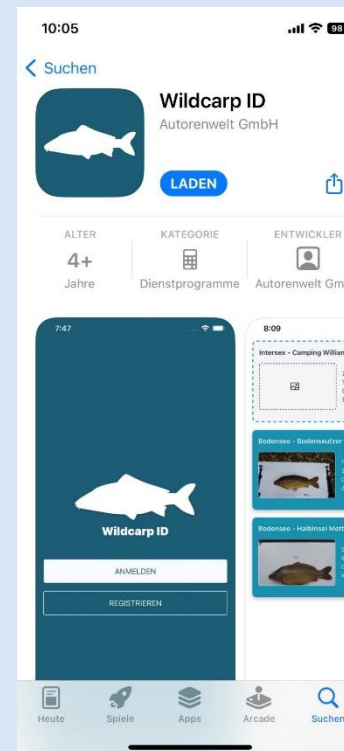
10:05

98

< Suchen

Wildcarp ID

Autorenwelt GmbH

LADEN

ALTER
4+
Jahre

KATEGORIE
Dienstprogramme

ENTWICKLER
Autorenwelt Gm

7:47

Wildcarp ID

ANMELDEN

REGISTRIEREN

8:09

Intersex - Camping Willian

Bodensee - Bodenseufzer

Bodensee - Halbinsel Mett

Heute
Spiele
Apps
Arcade
Suchen